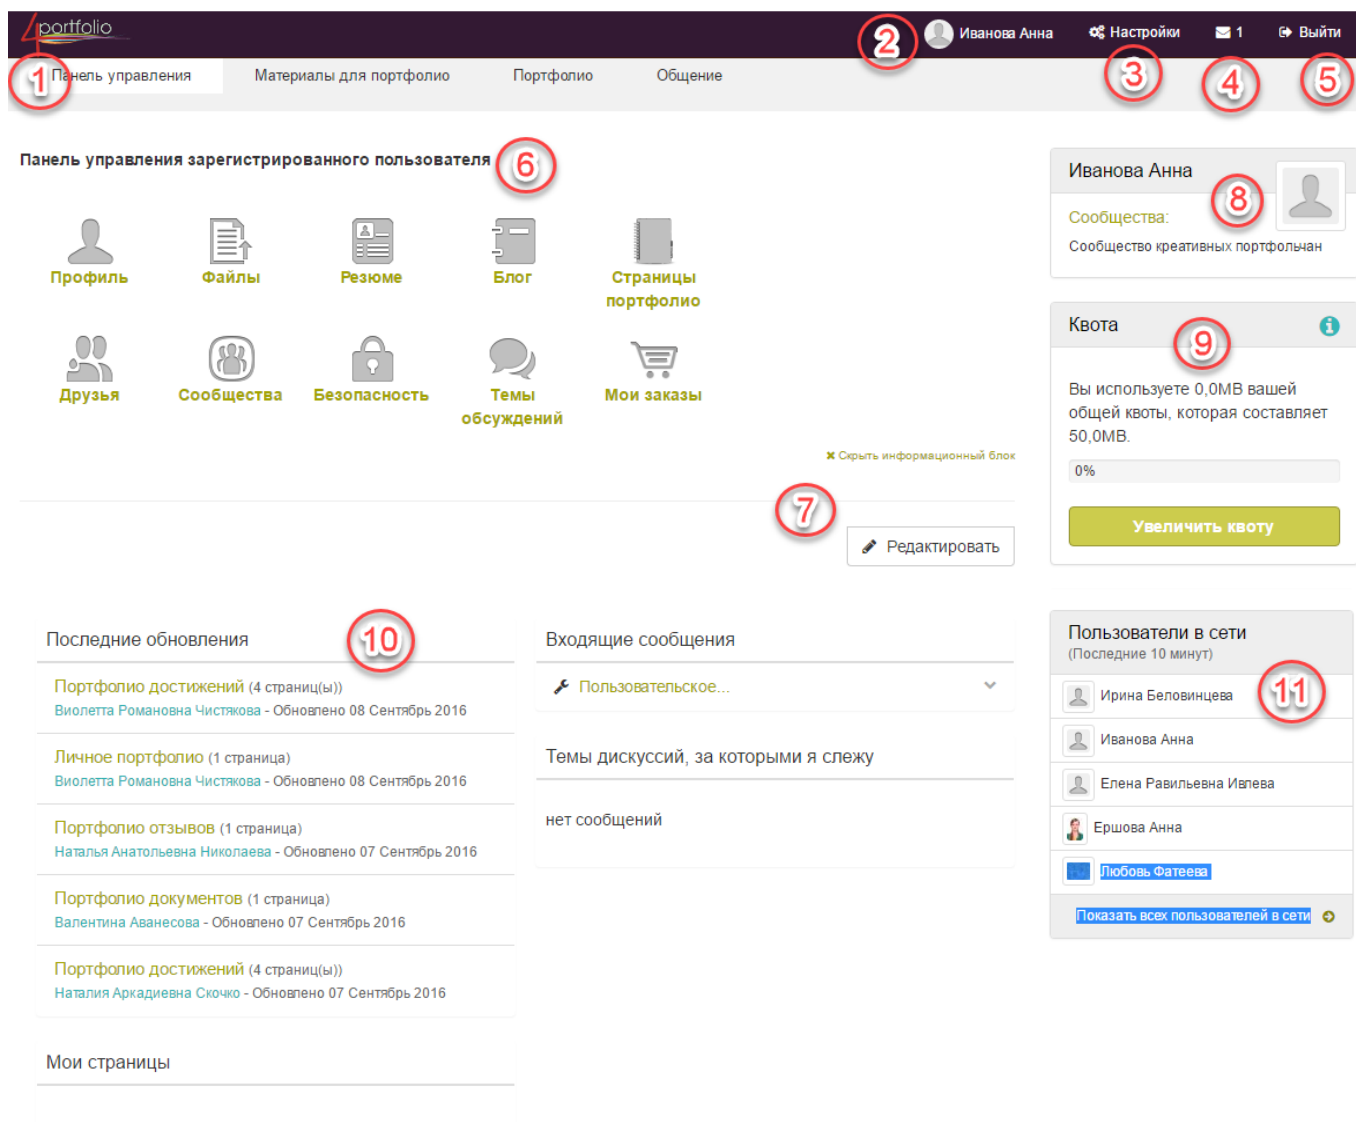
portfolio

2 Иванова Анна   Настройки   1   Выйти

1 Панель управления   Материалы для портфолио   Портфолио   Общение

3 4 5

Панель управления зарегистрированного пользователя 6

Профиль   Файлы   Резюме   Блог   Страницы портфолио

Друзья   Сообщества   Безопасность   Темы обсуждений   Мои заказы

Скрыть информационный блок

7

Редактировать

Иванова Анна 8

Сообщества:

Сообщество креативных портфольчан

Квота 9

Вы используете 0,0MB вашей общей квоты, которая составляет 50,0MB.

0%

Увеличить квоту

Последние обновления 10

Портфолио достижений (4 страниц(ы))
Виолетта Романовна Чистякова - Обновлено 08 Сентябрь 2016

Личное портфолио (1 страница)
Виолетта Романовна Чистякова - Обновлено 08 Сентябрь 2016

Портфолио отзывов (1 страница)
Наталья Анатольевна Николаева - Обновлено 07 Сентябрь 2016

Портфолио документов (1 страница)
Валентина Аванесова - Обновлено 07 Сентябрь 2016

Портфолио достижений (4 страниц(ы))
Наталия Аркадиевна Скочко - Обновлено 07 Сентябрь 2016

Мои страницы

Входящие сообщения

Пользовательское...

Темы дискуссий, за которыми я слежу

нет сообщений

Пользователи в сети
(Последние 10 минут)

11

Ирина Беловинцева

Иванова Анна

Елена Равильевна Ивлева

Ершова Анна

Любовь Фатеева

Показать всех пользователей в сети